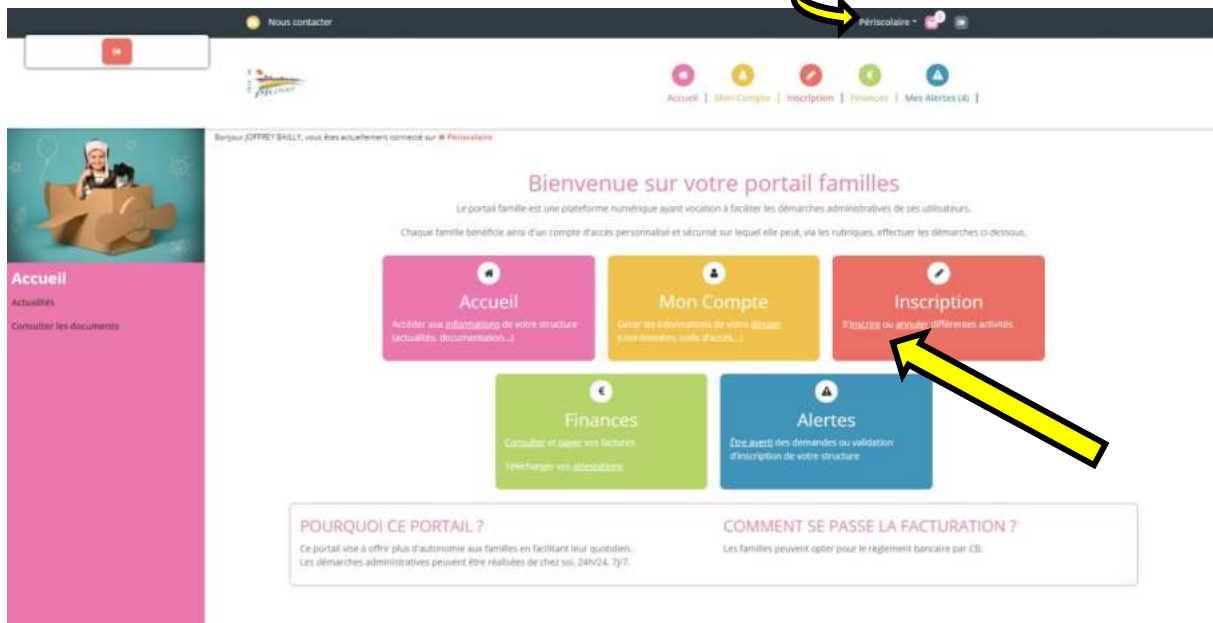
Nous contacter

Périscolaire

Accueil | Mon Compte | Inscription | Finances | Mes Alertes (4) |

Bonjour JOFFREY BAILLY, vous êtes actuellement connecté sur Périscolaire

Accueil

Actualités

Consulter les documents

Bienvenue sur votre portail familles

Le portail famille est une plateforme numérique ayant vocation à faciliter les démarches administratives de ses utilisateurs.

Chaque famille bénéficie ainsi d'un compte d'accès personnalisé et sécurisé sur lequel elle peut, via les rubriques, effectuer les démarches ci-dessous.

Accueil
Accéder aux informations de votre structure (actualités, documentation...)

Mon Compte
Gérer les informations de votre dossier (coordonnées, code d'accès...)

Inscription
S'inscrire ou annuler différentes activités

Finances
Consulter et payer vos factures
Télécharger vos attestations

Alertes
Être averti des demandes ou validation d'inscription de votre structure

POURQUOI CE PORTAIL ?
Ce portail vise à offrir plus d'autonomie aux familles en facilitant leur quotidien.
Les démarches administratives peuvent être réalisées de chez soi. 24h/24, 7j/7.

COMMENT SE PASSE LA FACTURATION ?
Les familles peuvent opter pour le règlement bancaire par CB.